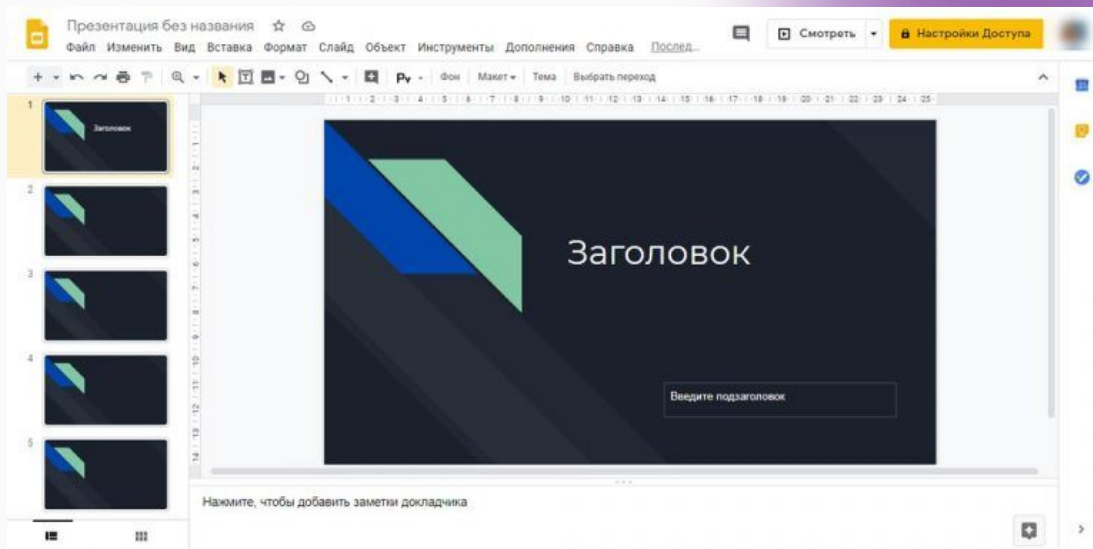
Презентация без названия

Файл Изменить Вид Вставка Формат Слайд Объект Инструменты Дополнения Справка Послед...

Смотреть

Настройки Доступа

Фон Макет Тема Выбрать переход

1 Заголовок

2

3

4

5

Заголовок

Введите подзаголовок

Нажмите, чтобы добавить заметки докладчика